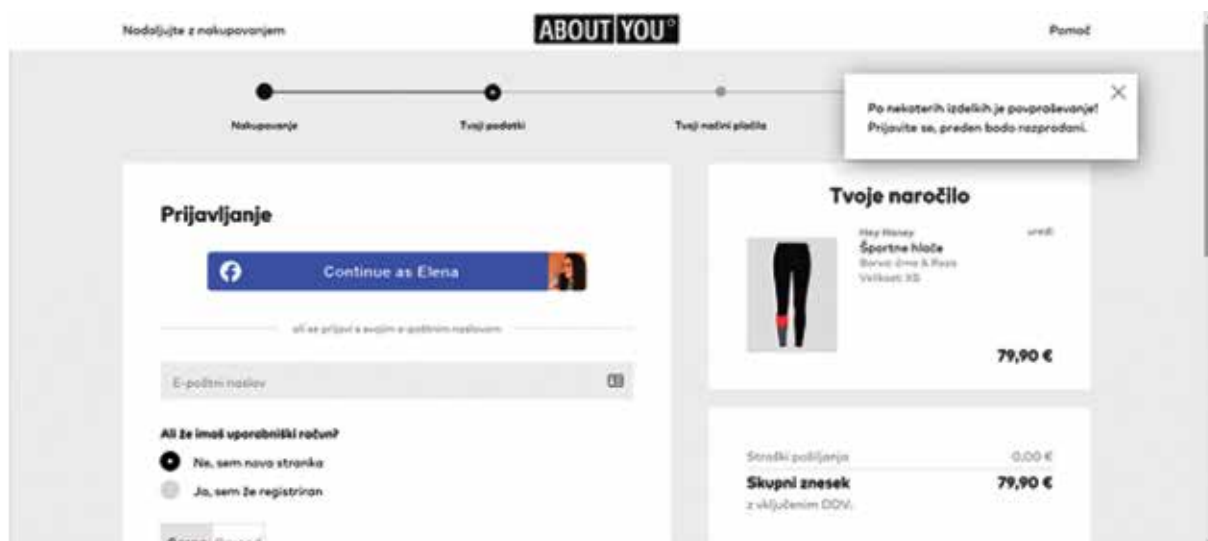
Nadaljujte z nakupovanjem

ABOUT YOU

Pomoč

Nakupovanje

Tvoji podatki

Tvoji načini plačila

Po nekaterih izdelkih je povpraševanje! Prijavite se, preden bodo razprodani.

Prijavljanje

Continue as Elena

ali se prijavi s svojim e-poštnim naslovom

E-poštni naslov

Ali že imaš uporabniški račun?

Ne, sem nova stranka

Ja, sem že registriran

Tvoje naročilo

Hey Honey
Športne hlače
Barva: črna & Roza
Velikost: XS

uredi

79,90 €

Stroški pošiljanja 0,00 €

Skupni znesek 79,90 €

z vključenim DDV.